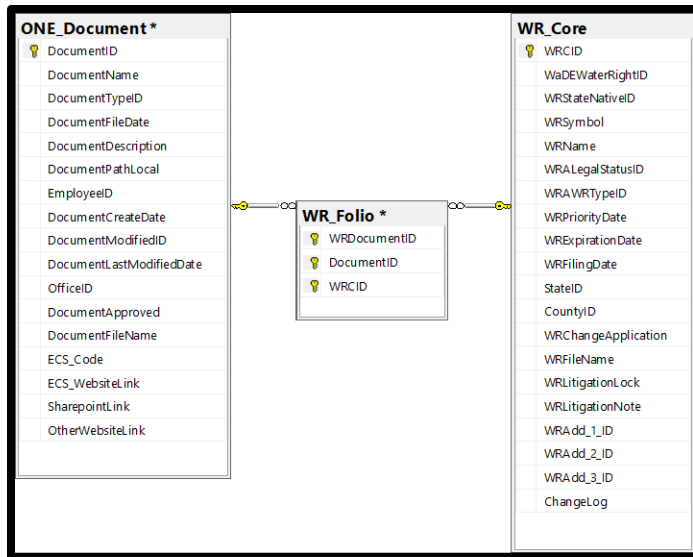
ONE_Document *

DocumentID
DocumentName
DocumentTypeID
DocumentFileDate
DocumentDescription
DocumentPathLocal
EmployeeID
DocumentCreateDate
DocumentModifiedID
DocumentLastModifiedDate
OfficeID
DocumentApproved
DocumentFileName
ECS_Code
ECS_WebsiteLink
SharepointLink
OtherWebsiteLink

WR_Folio *

WRDocumentID
DocumentID
WRCID

WR_Core

WRCID
WaDEWaterRightID
WRStateNativeID
WRSymbol
WRName
WRALegalStatusID
WRAWRTypeID
WRPriorityDate
WRExpirationDate
WRFilingDate
StateID
CountyID
WRChangeApplication
WRFileName
WRLitigationLock
WRLitigationNote
WRAdd_1_ID
WRAdd_2_ID
WRAdd_3_ID
ChangeLog